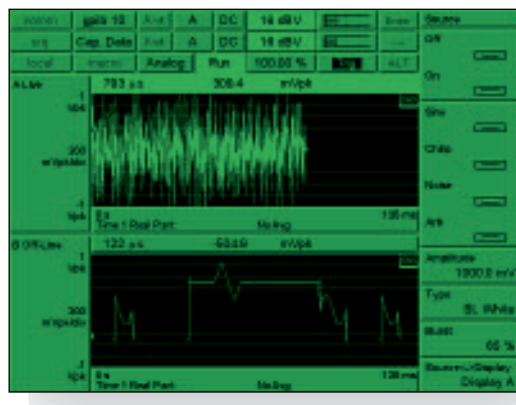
| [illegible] | gain 10 | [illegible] | A | DC | 16 dBV | | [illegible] |
|---|---|---|---|---|---|---|---|
| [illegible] | Cap. Data | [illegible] | A | DC | 16 dBV | | --- |
| local | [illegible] | Analog | Run | 100.00 % | | | ALT |

Source

Off

On

A Lin 793 µs 308.4 mVpk

1 Vpk

200 mVpk/div

-1 Vpk

0 s

Time 1 Real Part No Avg

135 ms

B Off Lin 122 µs -5849 mVpk

1 Vpk

200 mVpk/div

-1 Vpk

0 s

Time 1 Real Part No Avg

135 ms

Sine

Chirp

Noise

Arb

Amplitude 1000.0 mV

Type BL White

Burst 60 %

Source Display Display A